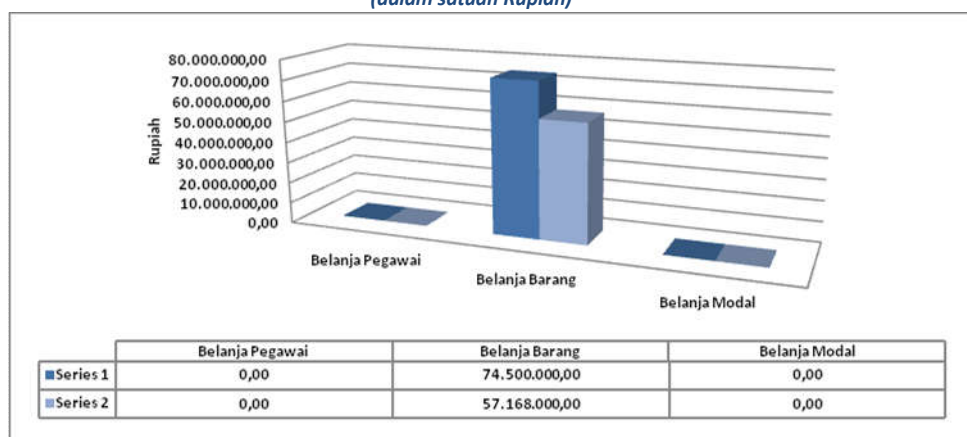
(dalam satuan Rupiah)

80.000.000,00
70.000.000,00
60.000.000,00
50.000.000,00
40.000.000,00
30.000.000,00
20.000.000,00
10.000.000,00
0,00

Rupiah

Belanja Pegawai
Belanja Barang
Belanja Modal

| | Belanja Pegawai | Belanja Barang | Belanja Modal |
|---|---|---|---|
| Series 1 | 0,00 | 74.500.000,00 | 0,00 |
| Series 2 | 0,00 | 57.168.000,00 | 0,00 |